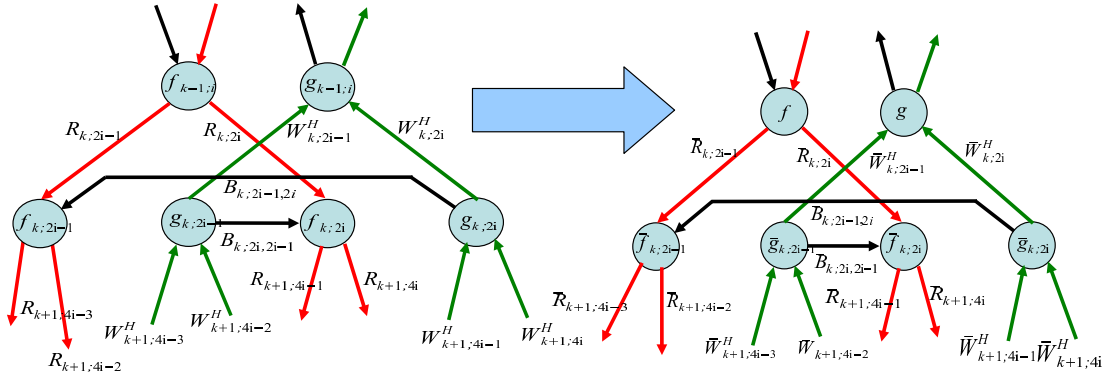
$f_{k-1;i}$ $g_{k-1;i}$
$R_{k;2i-1}$ $R_{k;2i}$ $W^H_{k;2i-1}$ $W^H_{k;2i}$
$B_{k;2i-1,2i}$
$f_{k;2i-1}$ $g_{k;2i-1}$ $f_{k;2i}$ $g_{k;2i}$
$B_{k;2i,2i-1}$
$R_{k+1;4i-3}$ $R_{k+1;4i-2}$ $W^H_{k+1;4i-3}$ $W^H_{k+1;4i-2}$ $R_{k+1;4i-1}$ $R_{k+1;4i}$ $W^H_{k+1;4i-1}$ $W^H_{k+1;4i}$

$f$ $g$
$\bar{R}_{k;2i-1}$ $\bar{R}_{k;2i}$ $\bar{W}^H_{k;2i-1}$ $\bar{W}^H_{k;2i}$
$\bar{B}_{k;2i-1,2i}$
$\bar{f}_{k;2i-1}$ $\bar{g}_{k;2i-1}$ $\bar{f}_{k;2i}$ $\bar{g}_{k;2i}$
$\bar{B}_{k;2i,2i-1}$
$\bar{R}_{k+1;4i-3}$ $\bar{R}_{k+1;4i-2}$ $\bar{R}_{k+1;4i-1}$ $\bar{R}_{k+1;4i}$
$\bar{W}^H_{k+1;4i-3}$ $\bar{W}_{k+1;4i-2}$ $\bar{W}^H_{k+1;4i-1}$ $\bar{W}^H_{k+1;4i}$